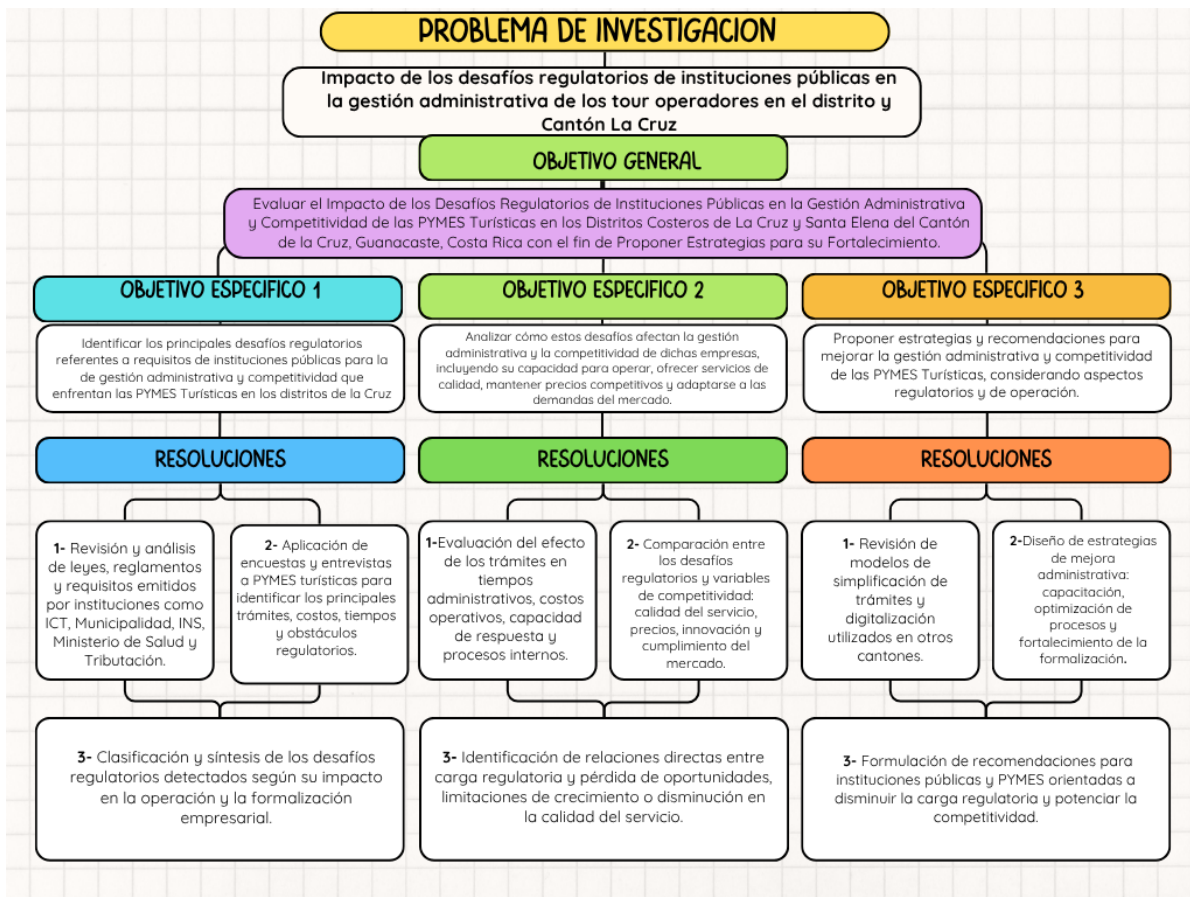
PROBLEMA DE INVESTIGACION

Impacto de los desafíos regulatorios de instituciones públicas en la gestión administrativa de los tour operadores en el distrito y Cantón La Cruz

OBJETIVO GENERAL

Evaluar el Impacto de los Desafíos Regulatorios de Instituciones Públicas en la Gestión Administrativa y Competitividad de las PYMES Turísticas en los Distritos Costeros de La Cruz y Santa Elena del Cantón de la Cruz, Guanacaste, Costa Rica con el fin de Proponer Estrategias para su Fortalecimiento.

OBJETIVO ESPECIFICO 1

Identificar los principales desafíos regulatorios referentes a requisitos de instituciones públicas para la de gestión administrativa y competitividad que enfrentan las PYMES Turísticas en los distritos de la Cruz

OBJETIVO ESPECIFICO 2

Analizar cómo estos desafíos afectan la gestión administrativa y la competitividad de dichas empresas, incluyendo su capacidad para operar, ofrecer servicios de calidad, mantener precios competitivos y adaptarse a las demandas del mercado.

OBJETIVO ESPECIFICO 3

Proponer estrategias y recomendaciones para mejorar la gestión administrativa y competitividad de las PYMES Turísticas, considerando aspectos regulatorios y de operación.

RESOLUCIONES

1- Revisión y análisis de leyes, reglamentos y requisitos emitidos por instituciones como ICT, Municipalidad, INS, Ministerio de Salud y Tributación.

2- Aplicación de encuestas y entrevistas a PYMES turísticas para identificar los principales trámites, costos, tiempos y obstáculos regulatorios.

3- Clasificación y síntesis de los desafíos regulatorios detectados según su impacto en la operación y la formalización empresarial.

RESOLUCIONES

1-Evaluación del efecto de los trámites en tiempos administrativos, costos operativos, capacidad de respuesta y procesos internos.

2- Comparación entre los desafíos regulatorios y variables de competitividad: calidad del servicio, precios, innovación y cumplimiento del mercado.

3- Identificación de relaciones directas entre carga regulatoria y pérdida de oportunidades, limitaciones de crecimiento o disminución en la calidad del servicio.

RESOLUCIONES

1- Revisión de modelos de simplificación de trámites y digitalización utilizados en otros cantones.

2-Diseño de estrategias de mejora administrativa: capacitación, optimización de procesos y fortalecimiento de la formalización.

3- Formulación de recomendaciones para instituciones públicas y PYMES orientadas a disminuir la carga regulatoria y potenciar la competitividad.